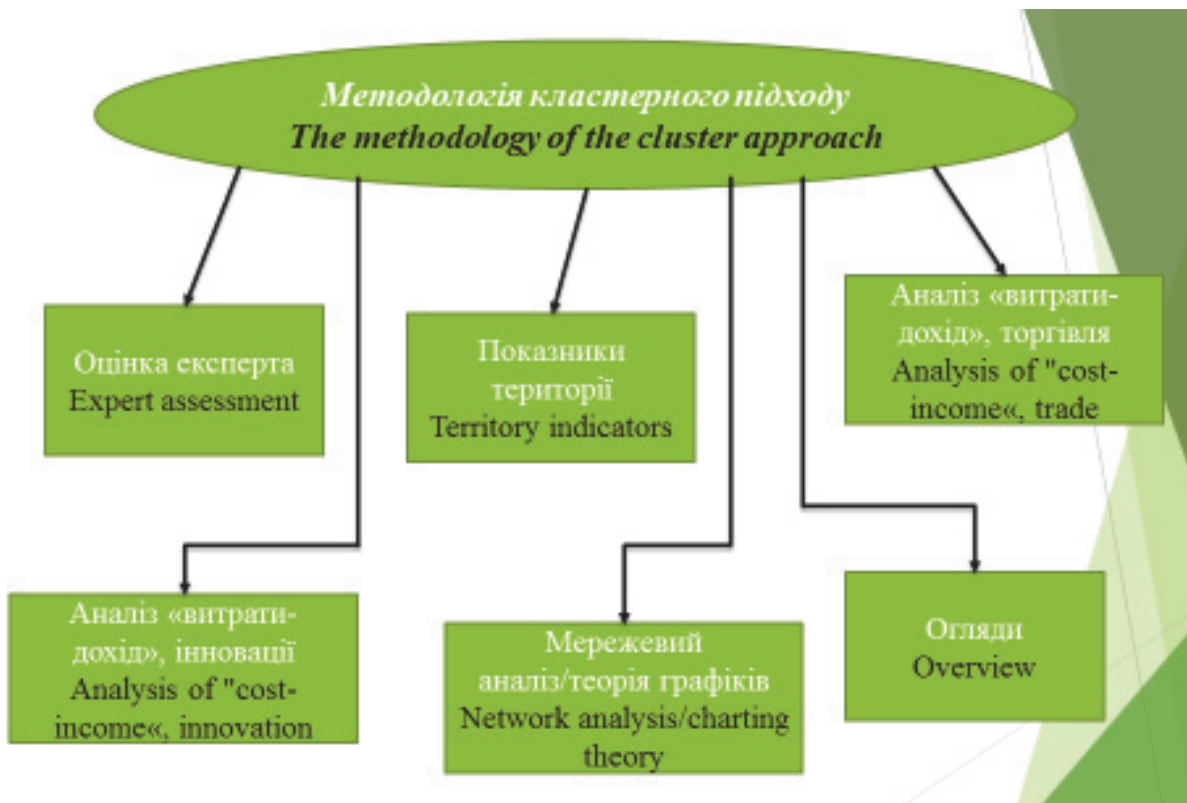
Методологія кластерного підходу
The methodology of the cluster approach

Оцінка експерта
Expert assessment

Показники території
Territory indicators

Аналіз «витрати-дохід», торгівля
Analysis of "cost-income«, trade

Аналіз «витрати-дохід», інновації
Analysis of "cost-income«, innovation

Мережевий аналіз/теорія графіків
Network analysis/charting theory

Огляди
Overview